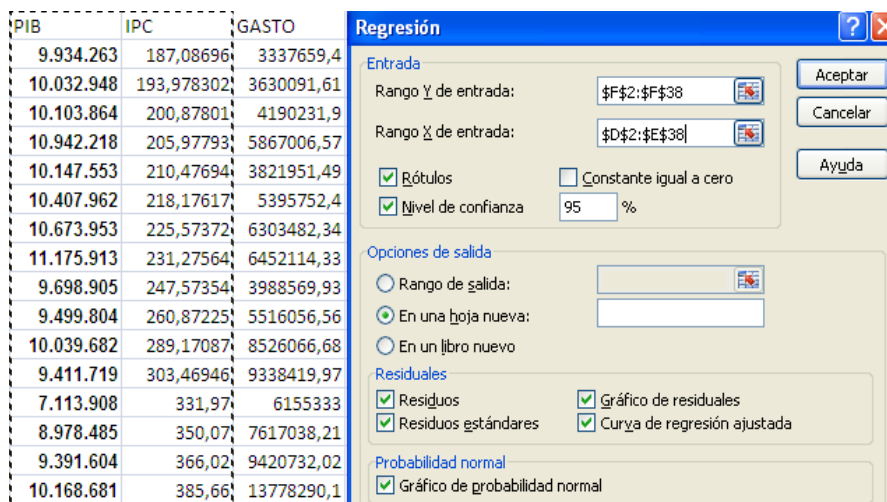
| PIB | IPC | GASTO |
|---|---|---|
| 9.934.263 | 187,08696 | 3337659,4 |
| 10.032.948 | 193,978302 | 3630091,61 |
| 10.103.864 | 200,87801 | 4190231,9 |
| 10.942.218 | 205,97793 | 5867006,57 |
| 10.147.553 | 210,47694 | 3821951,49 |
| 10.407.962 | 218,17617 | 5395752,4 |
| 10.673.953 | 225,57372 | 6303482,34 |
| 11.175.913 | 231,27564 | 6452114,33 |
| 9.698.905 | 247,57354 | 3988569,93 |
| 9.499.804 | 260,87225 | 5516056,56 |
| 10.039.682 | 289,17087 | 8526066,68 |
| 9.411.719 | 303,46946 | 9338419,97 |
| 7.113.908 | 331,97 | 6155333 |
| 8.978.485 | 350,07 | 7617038,21 |
| 9.391.604 | 366,02 | 9420732,02 |
| 10.168.681 | 385,66 | 13778290,1 |

Regresión ? X

Entrada
Rango Y de entrada: $F$2:$F$38
Rango X de entrada: $D$2:$E$38
Rótulos
Constante igual a cero
Nivel de confianza 95 %

Aceptar
Cancelar
Ayuda

Opciones de salida
Rango de salida:
En una hoja nueva:
En un libro nuevo

Residuales
Residuos
Gráfico de residuales
Residuos estándares
Curva de regresión ajustada

Probabilidad normal
Gráfico de probabilidad normal